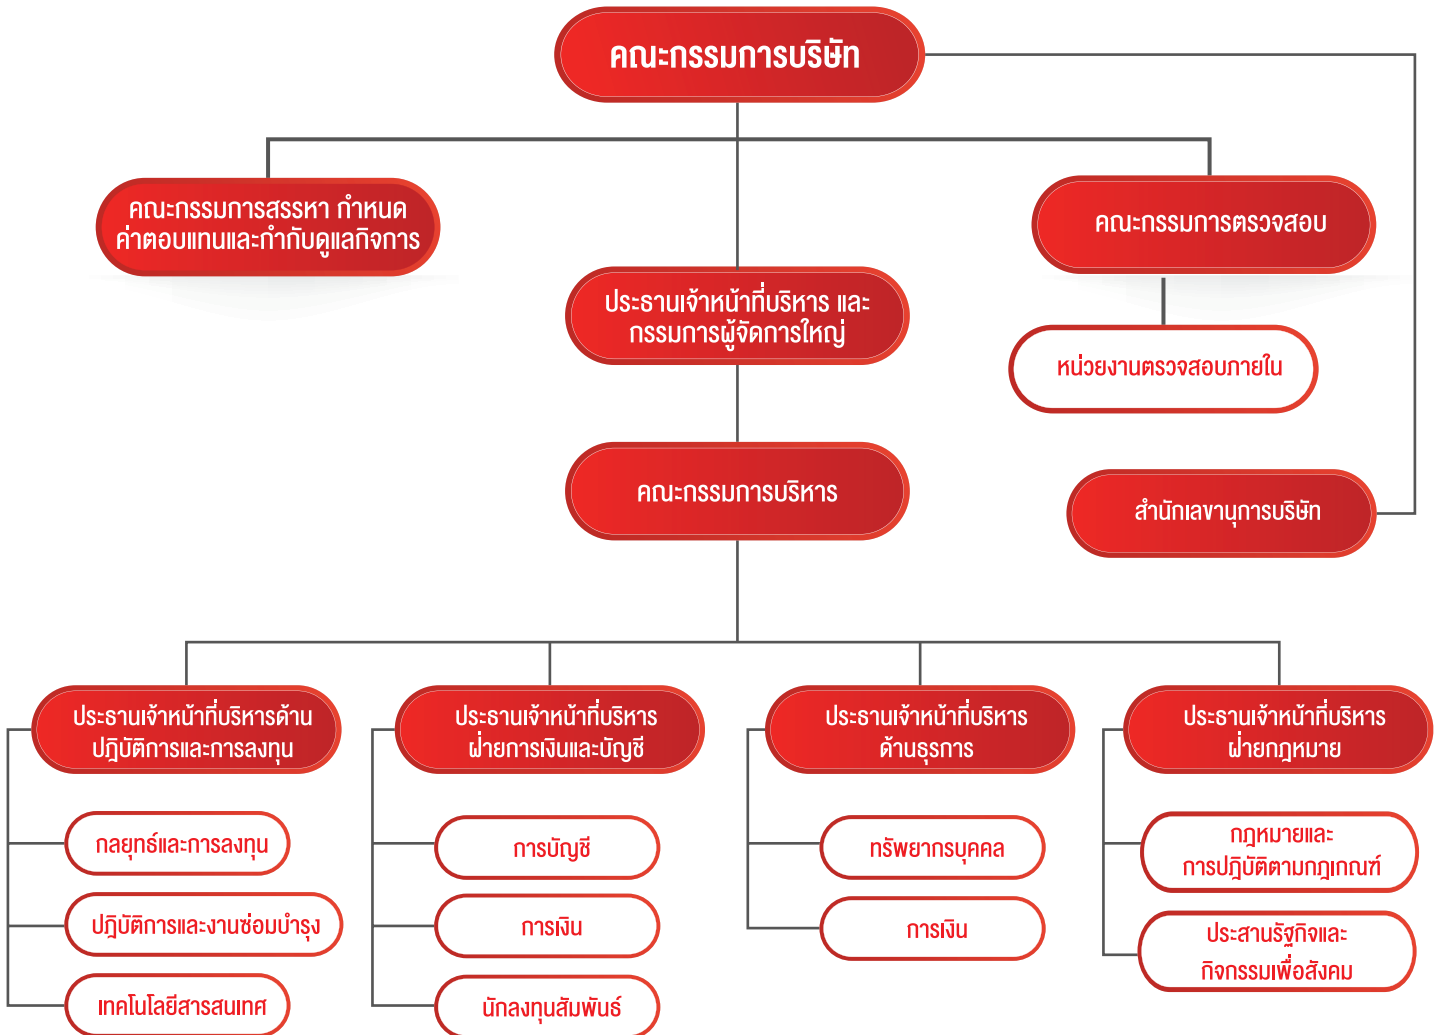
คณะกรรมการบริษัท

คณะกรรมการสรรหา กำหนดค่าตอบแทนและกำกับดูแลกิจการ

คณะกรรมการตรวจสอบ

ประธานเจ้าหน้าที่บริหาร และกรรมการผู้จัดการใหญ่

หน่วยงานตรวจสอบภายใน

คณะกรรมการบริหาร

สำนักเลขานุการบริษัท

ประธานเจ้าหน้าที่บริหารด้านปฏิบัติการและการลงทุน

กลยุทธ์และการลงทุน

ปฏิบัติการและงานซ่อมบำรุง

เทคโนโลยีสารสนเทศ

ประธานเจ้าหน้าที่บริหารฝ่ายการเงินและบัญชี

การบัญชี

การเงิน

นักลงทุนสัมพันธ์

ประธานเจ้าหน้าที่บริหารด้านธุรการ

ทรัพยากรบุคคล

การเงิน

ประธานเจ้าหน้าที่บริหารฝ่ายกฎหมาย

กฎหมายและการปฏิบัติตามกฎเกณฑ์

ประสานรัฐกิจและกิจกรรมเพื่อสังคม